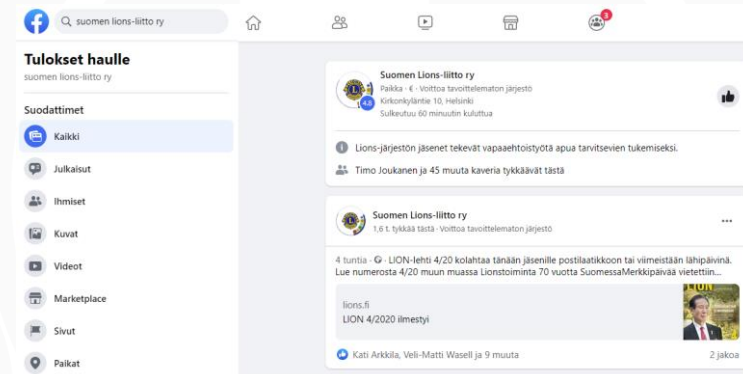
suomen lions-liitto ry

3

Tulokset haulle
suomen lions-liitto ry

Suodattimet
Kaikki
Julkaisut
Ihmiset
Kuvat
Videot
Marketplace
Sivut
Paikat

Suomen Lions-liitto ry
Paikka · € · Voittoa tavoittelematon järjestö
Kirkonkyläntie 10, Helsinki
Sulkeutuu 60 minuutin kuluttua
4,8

Lions-järjestön jäsenet tekevät vapaaehtoistyötä apua tarvitsevien tukemiseksi.

Timo Joukanen ja 45 muuta kaveria tykkäävät tästä

Suomen Lions-liitto ry
1,6 t. tykkää tästä · Voittoa tavoittelematon järjestö

...

4 tuntia · LION-lehti 4/20 kolahtaa tänään jäsenille postilaatikkoon tai viimeistään lähipäivinä. Lue numerosta 4/20 muun muassa Lionstoiminta 70 vuotta SuomessaMerkkipäivää vietettiin...

lions.fi
LION 4/2020 ilmestyi

LION

Kati Arkkila, Veli-Matti Wasell ja 9 muuta

2 jakoa